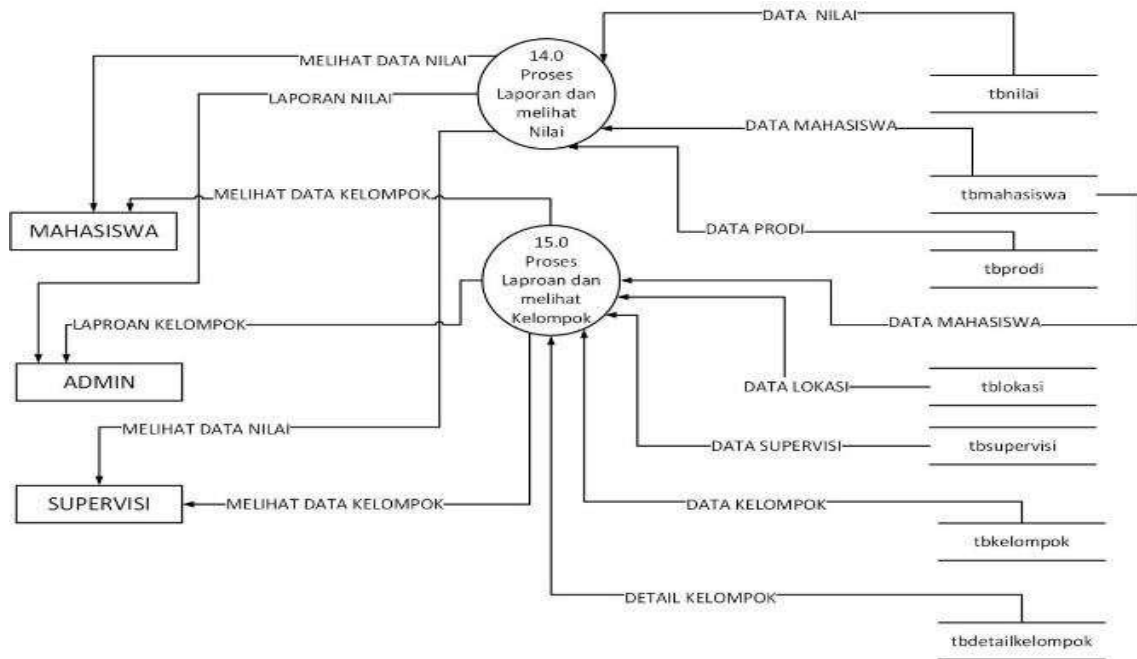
DATA NILAI

MELIHAT DATA NILAI

14.0
Proses
Laporan dan
melihat
Nilai

tbnilai

LAPORAN NILAI

DATA MAHASISWA

MELIHAT DATA KELOMPOK

tbmahasiswa

MAHASISWA

15.0
Proses
Laproan dan
melihat
Kelompok

DATA PRODI

tbprodi

LAPROAN KELOMPOK

DATA MAHASISWA

ADMIN

DATA LOKASI

tblokasi

MELIHAT DATA NILAI

DATA SUPERVISI

tbsupervisi

SUPERVISI

MELIHAT DATA KELOMPOK

DATA KELOMPOK

tbkelompok

DETAIL KELOMPOK

tbdetailkelompok